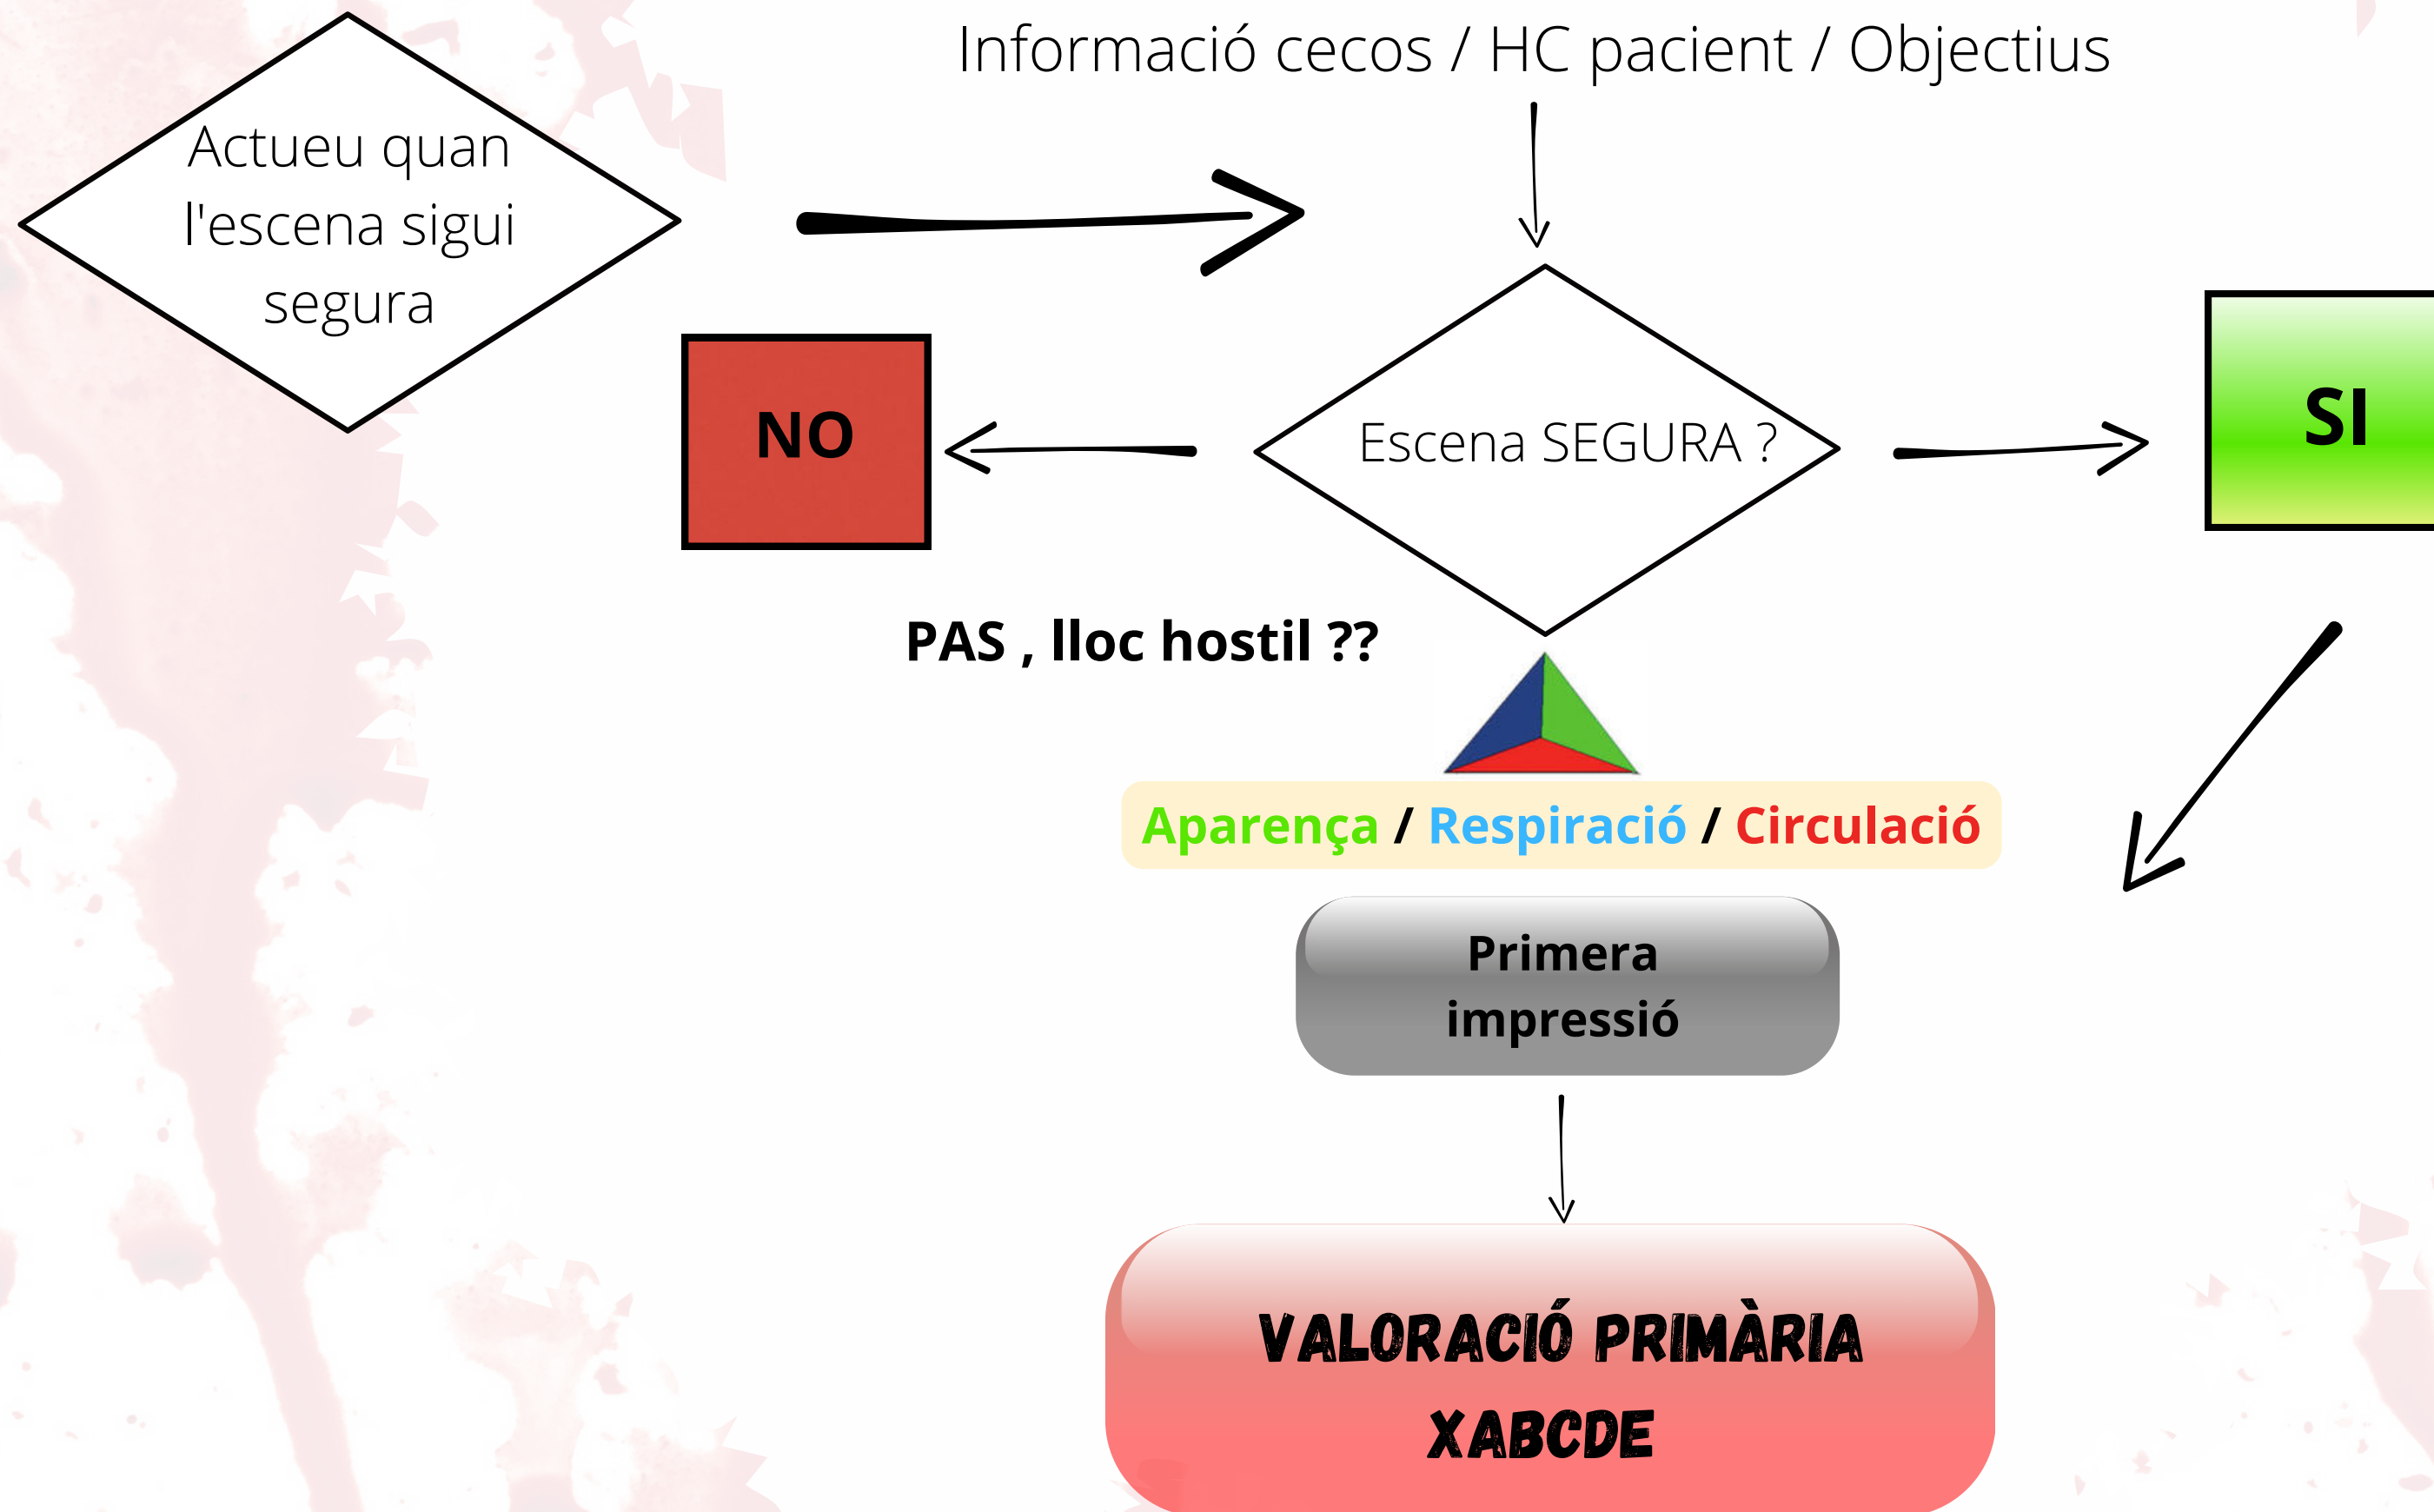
Actueu quan l'escena sigui segura

Informació cecos / HC pacient / Objectius

NO

Escena SEGURA ?

SI

PAS , lloc hostil ??

Aparença / Respiració / Circulació

Primera impressió

VALORACIÓ PRIMÀRIA XABCDE